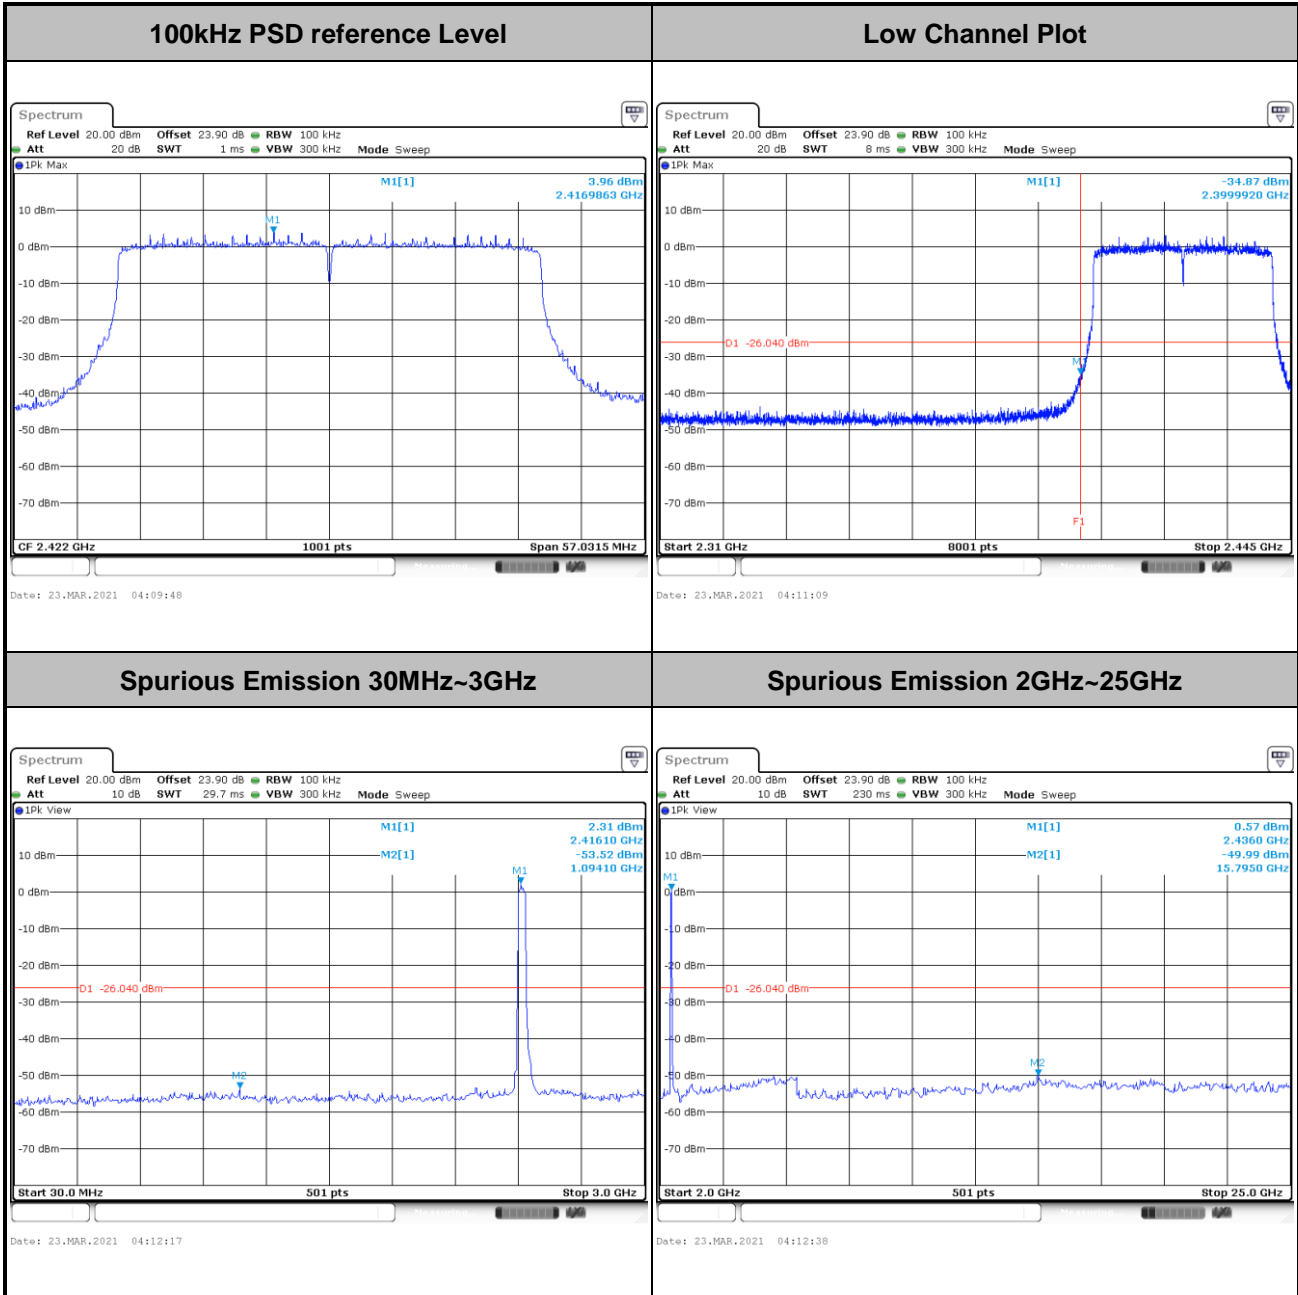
| 100kHz PSD reference Level | Low Channel Plot |
|---|---|
| Spectrum<br>Ref Level 20.00 dBm Offset 23.90 dB RBW 100 kHz<br>Att 20 dB SWT 1 ms VBW 300 kHz Mode Sweep<br>1Pk Max<br>M1[1] 3.96 dBm 2.4169863 GHz<br>10 dBm<br>M1<br>0 dBm<br>-10 dBm<br>-20 dBm<br>-30 dBm<br>-40 dBm<br>-50 dBm<br>-60 dBm<br>-70 dBm<br>CF 2.422 GHz 1001 pts Span 57.0315 MHz<br>Date: 23.MAR.2021 04:09:48 | Spectrum<br>Ref Level 20.00 dBm Offset 23.90 dB RBW 100 kHz<br>Att 20 dB SWT 8 ms VBW 300 kHz Mode Sweep<br>1Pk Max<br>M1[1] -34.87 dBm 2.3999920 GHz<br>10 dBm<br>0 dBm<br>-10 dBm<br>-20 dBm<br>D1 -26.040 dBm<br>-30 dBm<br>M1<br>-40 dBm<br>-50 dBm<br>-60 dBm<br>-70 dBm<br>F1<br>Start 2.31 GHz 8001 pts Stop 2.445 GHz<br>Date: 23.MAR.2021 04:11:09 |
| **Spurious Emission 30MHz~3GHz** | **Spurious Emission 2GHz~25GHz** |
| Spectrum<br>Ref Level 20.00 dBm Offset 23.90 dB RBW 100 kHz<br>Att 10 dB SWT 29.7 ms VBW 300 kHz Mode Sweep<br>1Pk View<br>M1[1] 2.31 dBm 2.41610 GHz<br>M2[1] -53.52 dBm 1.09410 GHz<br>10 dBm<br>M1<br>0 dBm<br>-10 dBm<br>-20 dBm<br>D1 -26.040 dBm<br>-30 dBm<br>-40 dBm<br>M2<br>-50 dBm<br>-60 dBm<br>-70 dBm<br>Start 30.0 MHz 501 pts Stop 3.0 GHz<br>Date: 23.MAR.2021 04:12:17 | Spectrum<br>Ref Level 20.00 dBm Offset 23.90 dB RBW 100 kHz<br>Att 10 dB SWT 230 ms VBW 300 kHz Mode Sweep<br>1Pk View<br>M1[1] 0.57 dBm 2.4360 GHz<br>M2[1] -49.99 dBm 15.7950 GHz<br>10 dBm<br>M1<br>0 dBm<br>-10 dBm<br>-20 dBm<br>D1 -26.040 dBm<br>-30 dBm<br>-40 dBm<br>M2<br>-50 dBm<br>-60 dBm<br>-70 dBm<br>Start 2.0 GHz 501 pts Stop 25.0 GHz<br>Date: 23.MAR.2021 04:12:38 |